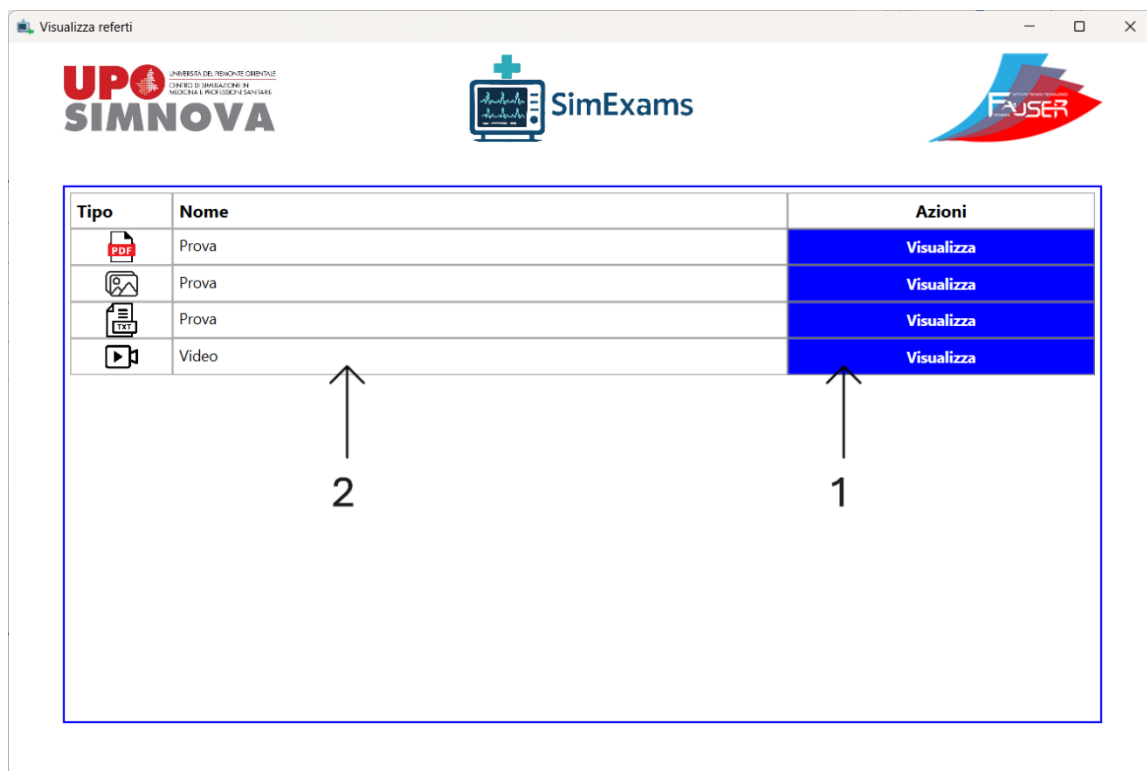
Visualizza referti

UPO UNIVERSITÀ DEL PIEMONTE ORIENTALE CENTRO DI SIMULAZIONE IN MEDICINA E PROFESSIONI SANITARIE SIMNOVA

SimExams

FAUSER

| Tipo | Nome | Azioni |
|---|---|---|
| PDF | Prova | Visualizza |
| | Prova | Visualizza |
| TXT | Prova | Visualizza |
| | Video | Visualizza |

2

1